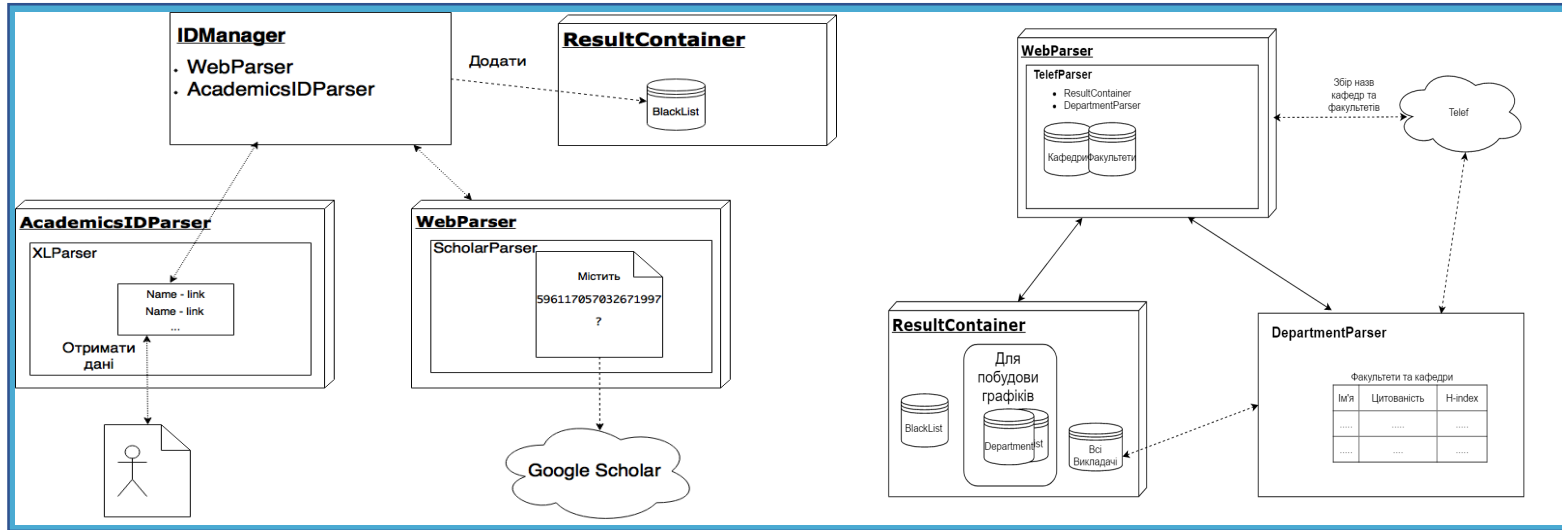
IDManager

- WebParser
- AcademicsIDParser

Додати

ResultContainer

BlackList

AcademicsIDParser

XLParser

Name - link
Name - link
...

Отримати дані

WebParser

ScholarParser

Містить
596117057032671997
?

Google Scholar

WebParser

TelefParser

- ResultContainer
- DepartmentParser

Кафедри Факультети

Збір назв кафедр та факультетів

Telef

ResultContainer

Для побудови графіків

BlackList

Department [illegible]ist

Всі Викладачі

DepartmentParser

Факультети та кафедри

| Ім'я | Цитованість | H-index |
|---|---|---|
| ..... | ..... | ..... |
| ..... | ..... | ..... |